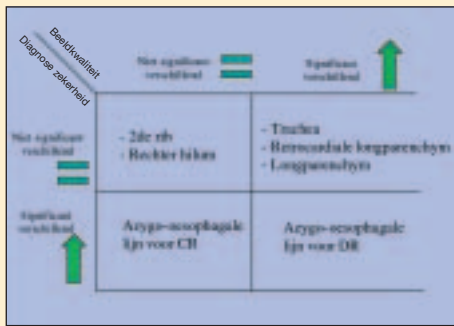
Beeldkwaliteit
Diagnose zekerheid

Niet significant verschillend

Significant verschillend

Niet significant verschillend

Significant verschillend

| | | |
|---|---|---|
| | - 2de rib<br>- Rechter hilum | - Trachea<br>- Retrocardiale longparenchym<br>- Longparenchym |
| | Azygo-oesophagale lijn voor CR | Azygo-oesophagale lijn voor DR |